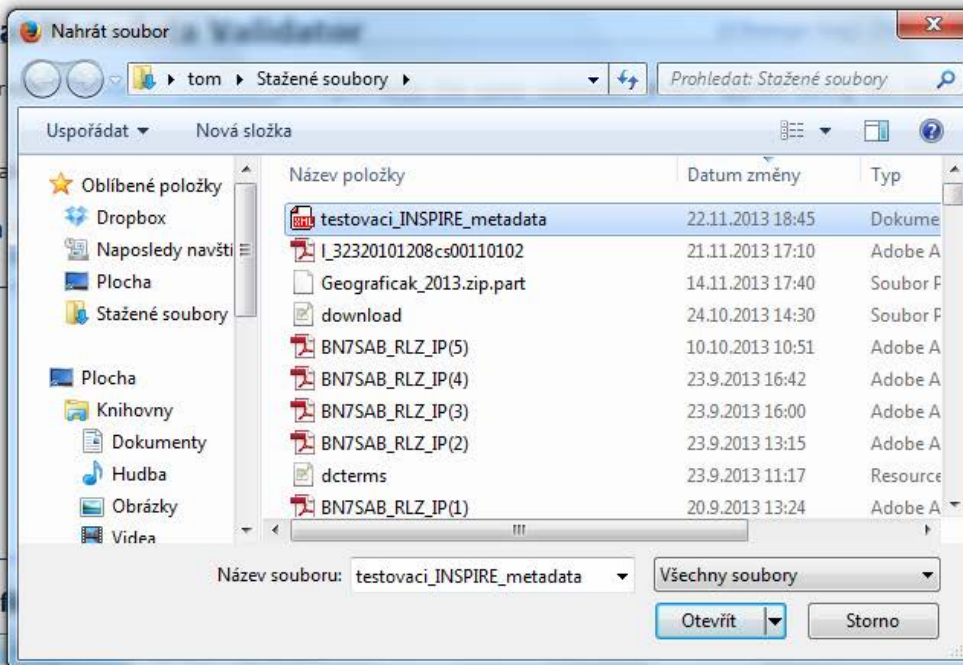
Nahrát soubor

tom ▸ Stažené soubory ▸

Prohledat: Stažené soubory

Uspořádat ▾ Nová složka

Oblíbené položky
Dropbox
Naposledy navšti
Plocha
Stažené soubory

Plocha
Knihovny
Dokumenty
Hudba
Obrázky
Videa

| Název položky | Datum změny | Typ |
|---|---|---|
| testovaci_INSPIRE_metadata | 22.11.2013 18:45 | Dokume |
| I_32320101208cs00110102 | 21.11.2013 17:10 | Adobe A |
| Geograficak_2013.zip.part | 14.11.2013 17:40 | Soubor P |
| download | 24.10.2013 14:30 | Soubor P |
| BN7SAB_RLZ_IP(5) | 10.10.2013 10:51 | Adobe A |
| BN7SAB_RLZ_IP(4) | 23.9.2013 16:42 | Adobe A |
| BN7SAB_RLZ_IP(3) | 23.9.2013 16:00 | Adobe A |
| BN7SAB_RLZ_IP(2) | 23.9.2013 13:15 | Adobe A |
| dcterms | 23.9.2013 11:17 | Resource |
| BN7SAB_RLZ_IP(1) | 20.9.2013 13:24 | Adobe A |

Název souboru: testovaci_INSPIRE_metadata

Všechny soubory

Otevřít

Storno